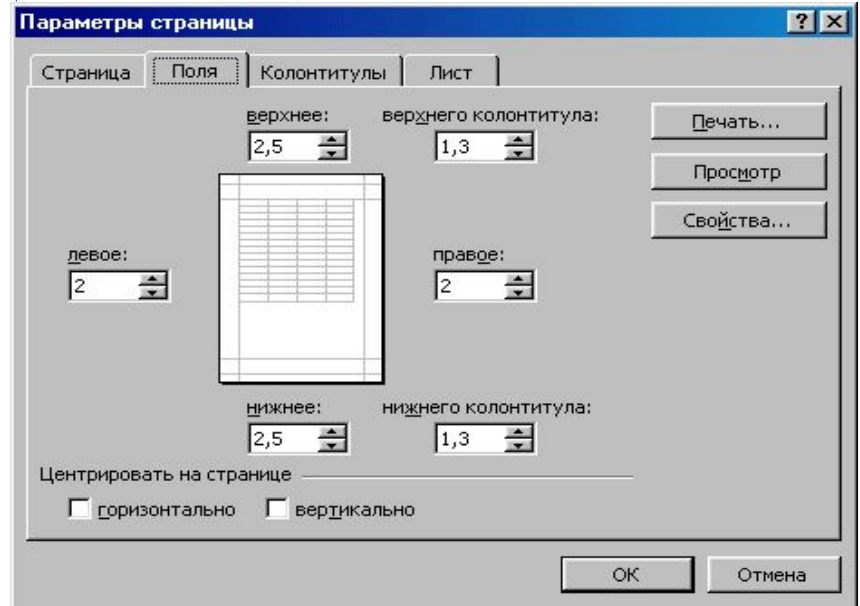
Параметры страницы

?

Страница

Поля

Колонтитулы

Лист

верхнее:

2,5

верхнего колонтитула:

1,3

Печать...

Просмотр

Свойства...

левое:

2

правое:

2

нижнее:

2,5

нижнего колонтитула:

1,3

Центрировать на странице

горизонтально

вертикально

OK

Отмена